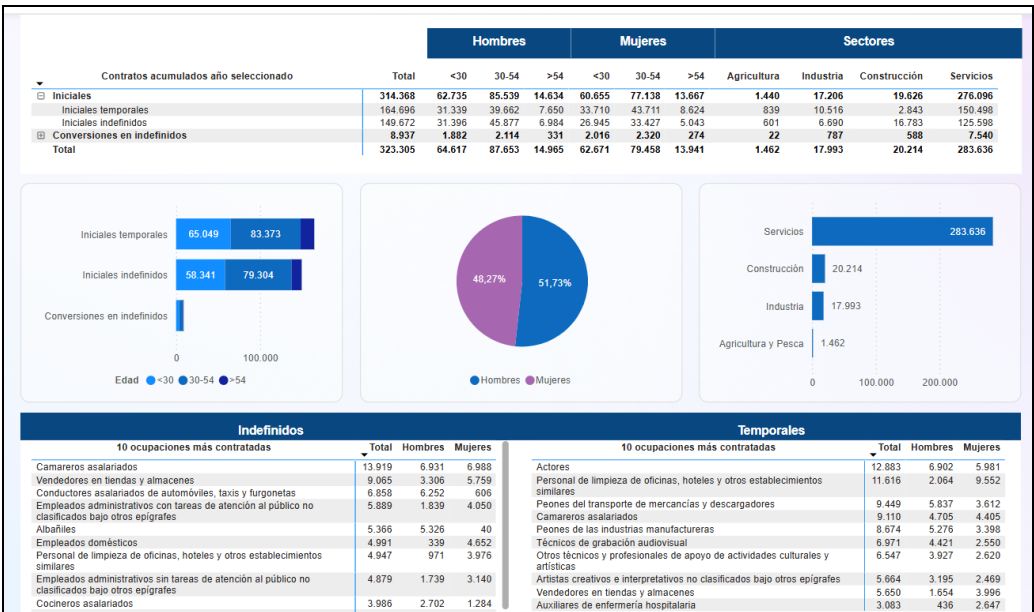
| Contratos acumulados año seleccionado | Total | Hombres <30 | Hombres 30-54 | Hombres >54 | Mujeres <30 | Mujeres 30-54 | Mujeres >54 | Agricultura | Industria | Construcción | Servicios |
|---|---|---|---|---|---|---|---|---|---|---|---|
| ⊟ Iniciales | 314.368 | 62.735 | 85.539 | 14.634 | 60.655 | 77.138 | 13.667 | 1.440 | 17.206 | 19.626 | 276.096 |
| Iniciales temporales | 164.696 | 31.339 | 39.662 | 7.650 | 33.710 | 43.711 | 8.624 | 839 | 10.516 | 2.843 | 150.498 |
| Iniciales indefinidos | 149.672 | 31.396 | 45.877 | 6.984 | 26.945 | 33.427 | 5.043 | 601 | 6.690 | 16.783 | 125.598 |
| ⊞ Conversiones en indefinidos | 8.937 | 1.882 | 2.114 | 331 | 2.016 | 2.320 | 274 | 22 | 787 | 588 | 7.540 |
| Total | 323.305 | 64.617 | 87.653 | 14.965 | 62.671 | 79.458 | 13.941 | 1.462 | 17.993 | 20.214 | 283.636 |

Iniciales temporales 65.049 83.373
Iniciales indefinidos 58.341 79.304
Conversiones en indefinidos
0 100.000
Edad ● <30 ● 30-54 ● >54

48,27% 51,73%
● Hombres ● Mujeres

Servicios 283.636
Construcción 20.214
Industria 17.993
Agricultura y Pesca 1.462
0 100.000 200.000

Indefinidos

| 10 ocupaciones más contratadas | Total | Hombres | Mujeres |
|---|---|---|---|
| Camareros asalariados | 13.919 | 6.931 | 6.988 |
| Vendedores en tiendas y almacenes | 9.065 | 3.306 | 5.759 |
| Conductores asalariados de automóviles, taxis y furgonetas | 6.858 | 6.252 | 606 |
| Empleados administrativos con tareas de atención al público no clasificados bajo otros epígrafes | 5.889 | 1.839 | 4.050 |
| Albañiles | 5.366 | 5.326 | 40 |
| Empleados domésticos | 4.991 | 339 | 4.652 |
| Personal de limpieza de oficinas, hoteles y otros establecimientos similares | 4.947 | 971 | 3.976 |
| Empleados administrativos sin tareas de atención al público no clasificados bajo otros epígrafes | 4.879 | 1.739 | 3.140 |
| Cocineros asalariados | 3.986 | 2.702 | 1.284 |

Temporales

| 10 ocupaciones más contratadas | Total | Hombres | Mujeres |
|---|---|---|---|
| Actores | 12.883 | 6.902 | 5.981 |
| Personal de limpieza de oficinas, hoteles y otros establecimientos similares | 11.616 | 2.064 | 9.552 |
| Peones del transporte de mercancías y descargadores | 9.449 | 5.837 | 3.612 |
| Camareros asalariados | 9.110 | 4.705 | 4.405 |
| Peones de las industrias manufactureras | 8.674 | 5.276 | 3.398 |
| Técnicos de grabación audiovisual | 6.971 | 4.421 | 2.550 |
| Otros técnicos y profesionales de apoyo de actividades culturales y artísticas | 6.547 | 3.927 | 2.620 |
| Artistas creativos e interpretativos no clasificados bajo otros epígrafes | 5.664 | 3.195 | 2.469 |
| Vendedores en tiendas y almacenes | 5.650 | 1.654 | 3.996 |
| Auxiliares de enfermería hospitalaria | 3.083 | 436 | 2.647 |